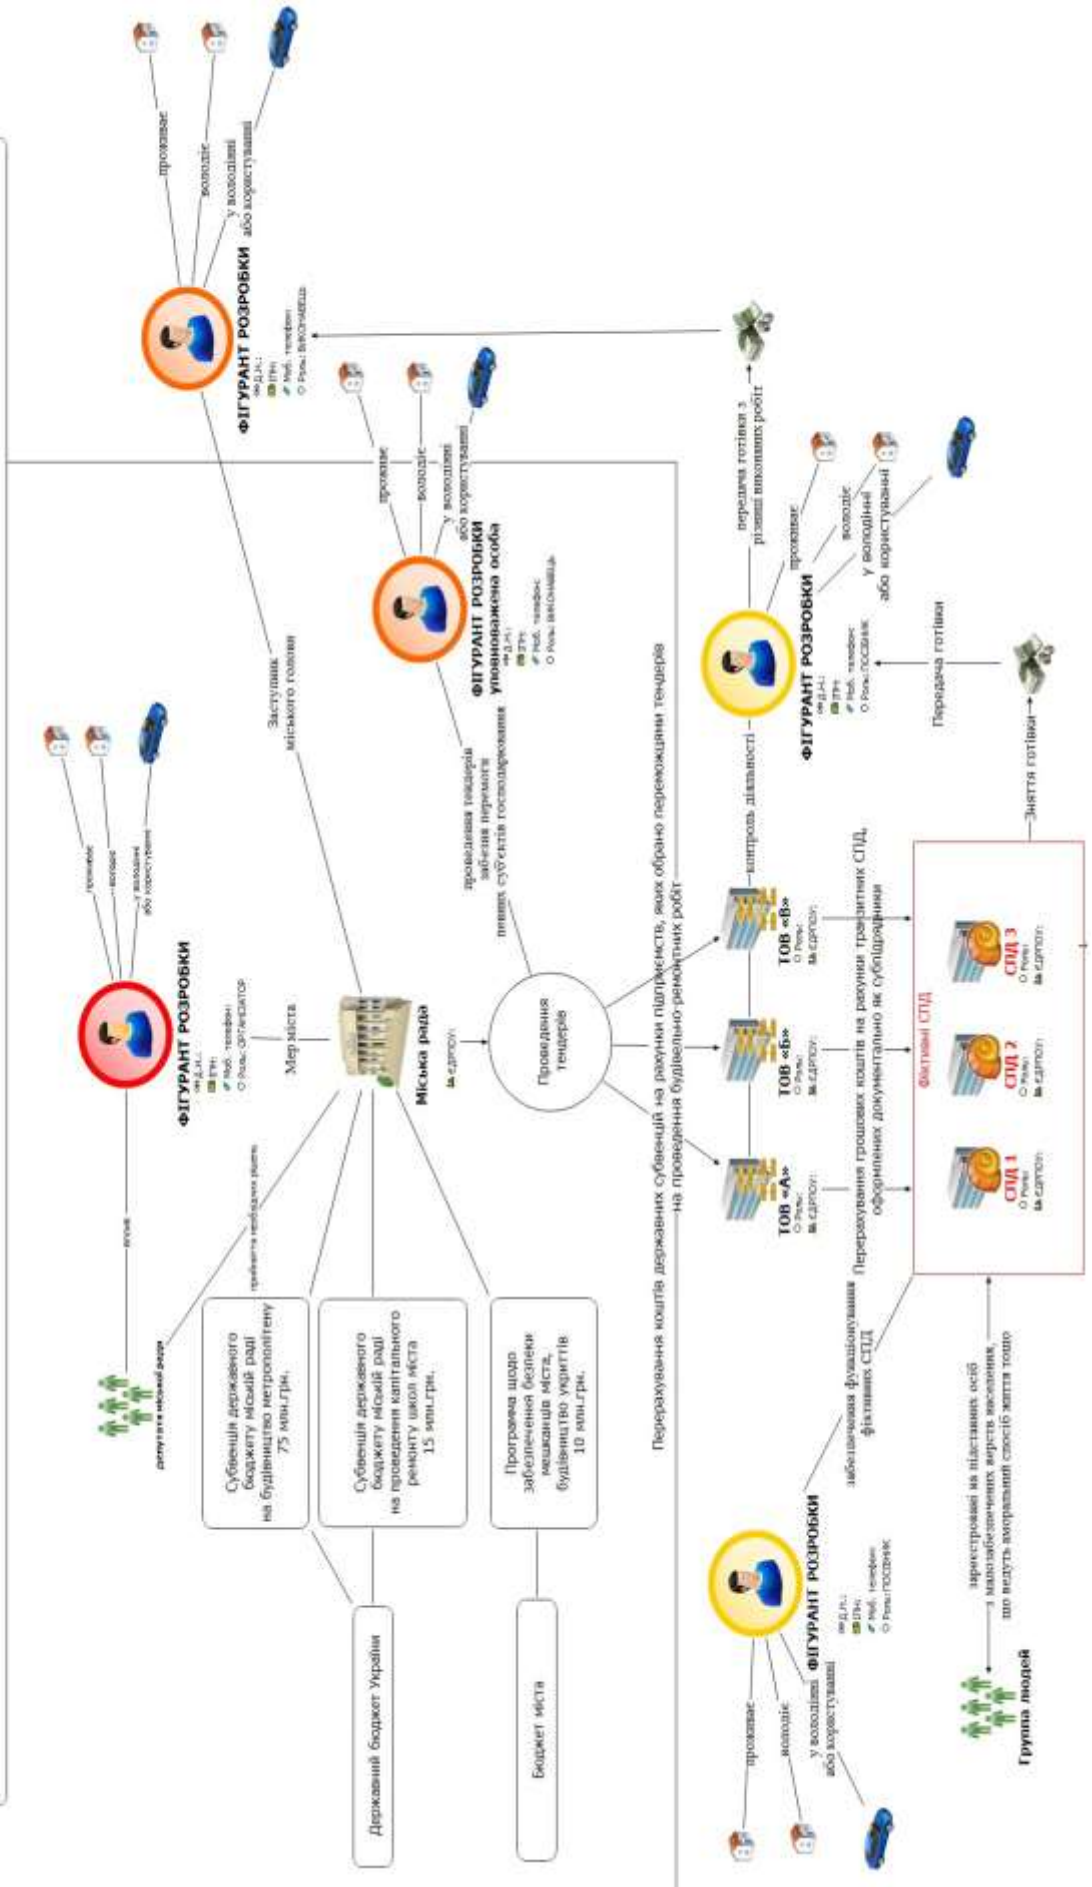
ФІГУРАНТ РОЗРОБКИ
Д.н.:
ІПН:
Моб. телефон:
Роль: ВИКОНАВЕЦЬ

проживає
володіє
у володінні або користуванні

ФІГУРАНТ РОЗРОБКИ уповноважена особа
Д.н.:
ІПН:
Моб. телефон:
Роль: ВИКОНАВЕЦЬ

проживає
володіє
у володінні або користуванні

передача готівки з різниці виконаних робіт

ФІГУРАНТ РОЗРОБКИ
Д.н.:
ІПН:
Моб. телефон:
Роль: ПОСОБНИК

проживає
володіє
у володінні або користуванні

Передача готівки

Зняття готівки

Заступник міського голови

проведення тендерів за для перемоги певних суб'єктів господарювання

ФІГУРАНТ РОЗРОБКИ
Д.н.:
ІПН:
Моб. телефон:
Роль: ОРГАНІЗАТОР

проживає
володіє
у володінні або користуванні

Мер міста

Міська рада
ЄДРПОУ:

Проведення тендерів

Перерахування коштів державних субвенцій на рахунки підприємств, яких обрано переможцями тендерів на проведення будівельно-ремонтних робіт

контроль діяльності

ТОВ «А»
Роль:
ЄДРПОУ:

ТОВ «Б»
Роль:
ЄДРПОУ:

ТОВ «В»
Роль:
ЄДРПОУ:

Перерахування грошових коштів на рахунки транзитних СПД, оформлених документально як субпідрядники

Фіктивні СПД

СПД 1
Роль:
ЄДРПОУ:

СПД 2
Роль:
ЄДРПОУ:

СПД 3
Роль:
ЄДРПОУ:

впливає

депутати міської ради

приймають необхідні рішення

Субвенція державного бюджету міській раді на будівництво метрополітену 75 млн.грн.

Субвенція державного бюджету міській раді на проведення капітального ремонту шкіл міста 15 млн.грн.

Програма щодо забезпечення безпеки мешканців міста, будівництво укриттів 10 млн.грн.

Державний бюджет України

Бюджет міста

ФІГУРАНТ РОЗРОБКИ
Д.н.:
ІПН:
Моб. телефон:
Роль: ПОСОБНИК

проживає
володіє
у володінні або користуванні

забезпечення функціонування фіктивних СПД

зареєстровані на підставних осіб з малозабезпечених верств населення, що ведуть аморальний спосіб життя тощо

Група людей